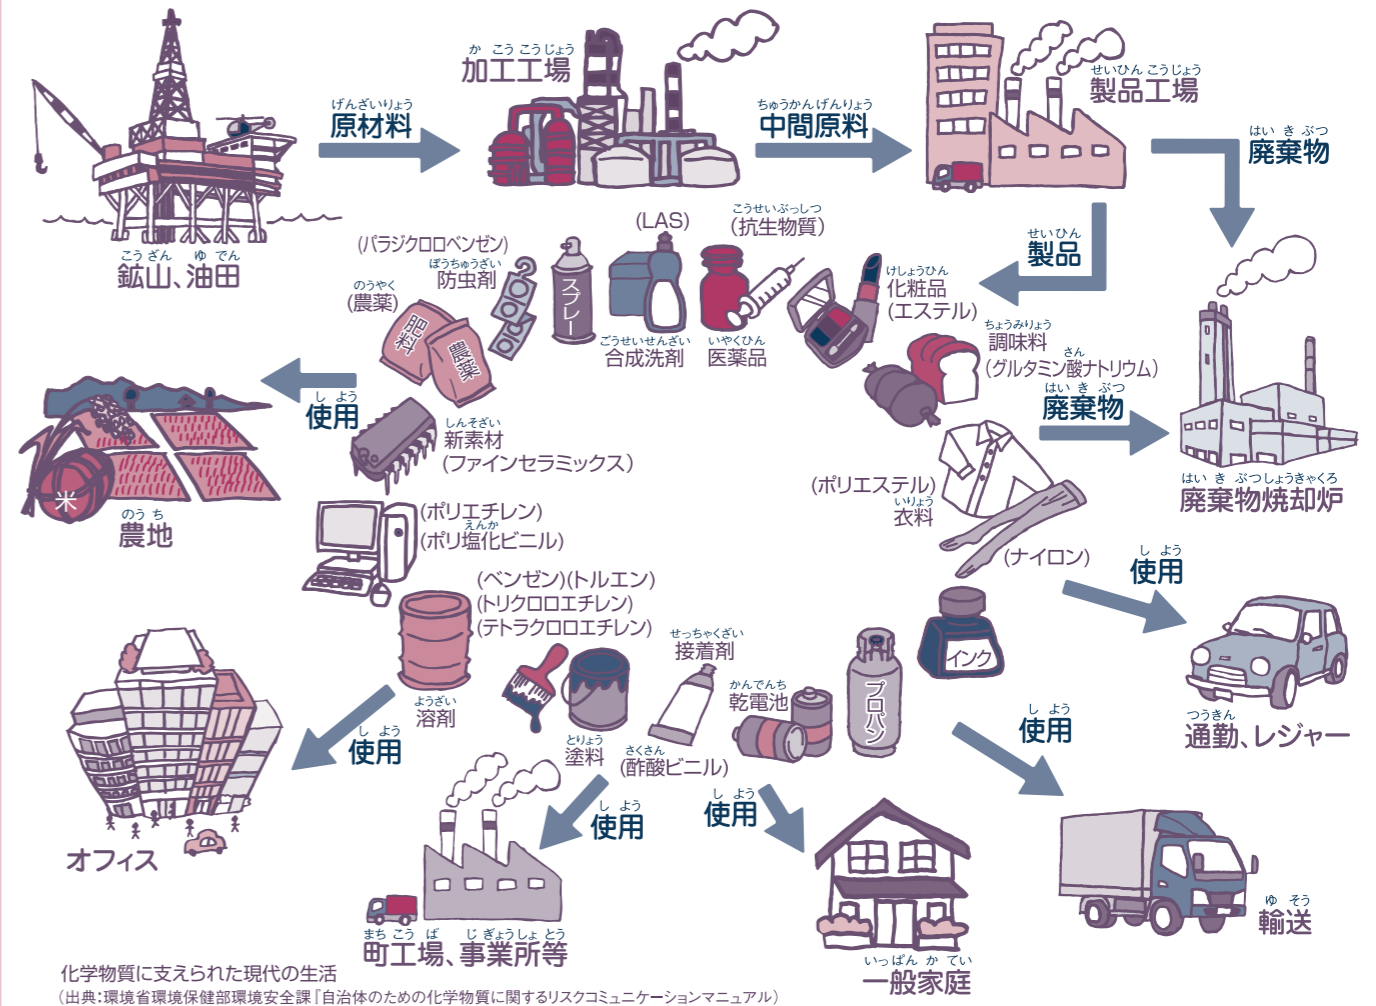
こうざん ゆでん
鉱山、油田

げんざいりょう
原材料

かこうこうじょう
加工工場

ちゅうかんげんりょう
中間原料

せいひんこうじょう
製品工場

はいきぶつ
廃棄物

せいひん
製品

(LAS)

こうせいぶっしつ
(抗生物質)

(パラジクロロベンゼン)
ぼうちゅうざい
防虫剤

のうやく
(農薬)

肥料

農薬

スプレー

ごうせいせんざい
合成洗剤

いやくひん
医薬品

けしょうひん
化粧品
(エステル)

ちょうみりょう
調味料
さん
(グルタミン酸ナトリウム)

はいきぶつ
廃棄物

はいきぶつしょうきゃくろ
廃棄物焼却炉

しよう
使用

米

のうち
農地

しんそざい
新素材
(ファインセラミックス)

(ポリエチレン)
えんか
(ポリ塩化ビニール)

(ポリエステル)
いりょう
衣料

(ナイロン)

しよう
使用

つうきん
通勤、レジャー

(ベンゼン)(トルエン)
(トリクロロエチレン)
(テトラクロロエチレン)

ようざい
溶剤

しよう
使用

オフィス

せっちゃくざい
接着剤

かんでんち
乾電池

プロパン

インク

とりょう
塗料

さくさん
(酢酸ビニール)

しよう
使用

しよう
使用

しよう
使用

まちこうば じぎょうしょとう
町工場、事業所等

いっぱんかてい
一般家庭

ゆそう
輸送

化学物質に支えられた現代の生活
(出典:環境省環境保健部環境安全課『自治体のための化学物質に関するリスクコミュニケーションマニュアル』)